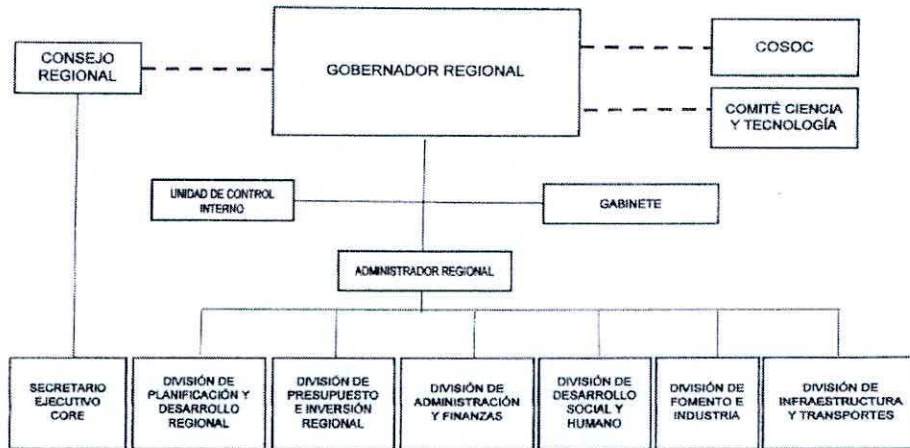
CONSEJO REGIONAL

GOBERNADOR REGIONAL

COSOC

COMITÉ CIENCIA Y TECNOLOGÍA

UNIDAD DE CONTROL INTERNO

GABINETE

ADMINISTRADOR REGIONAL

SECRETARIO EJECUTIVO CORE

DIVISIÓN DE PLANIFICACIÓN Y DESARROLLO REGIONAL

DIVISIÓN DE PRESUPUESTO E INVERSIÓN REGIONAL

DIVISIÓN DE ADMINISTRACIÓN Y FINANZAS

DIVISIÓN DE DESARROLLO SOCIAL Y HUMANO

DIVISIÓN DE FOMENTO E INDUSTRIA

DIVISIÓN DE INFRAESTRUCTURA Y TRANSPORTES